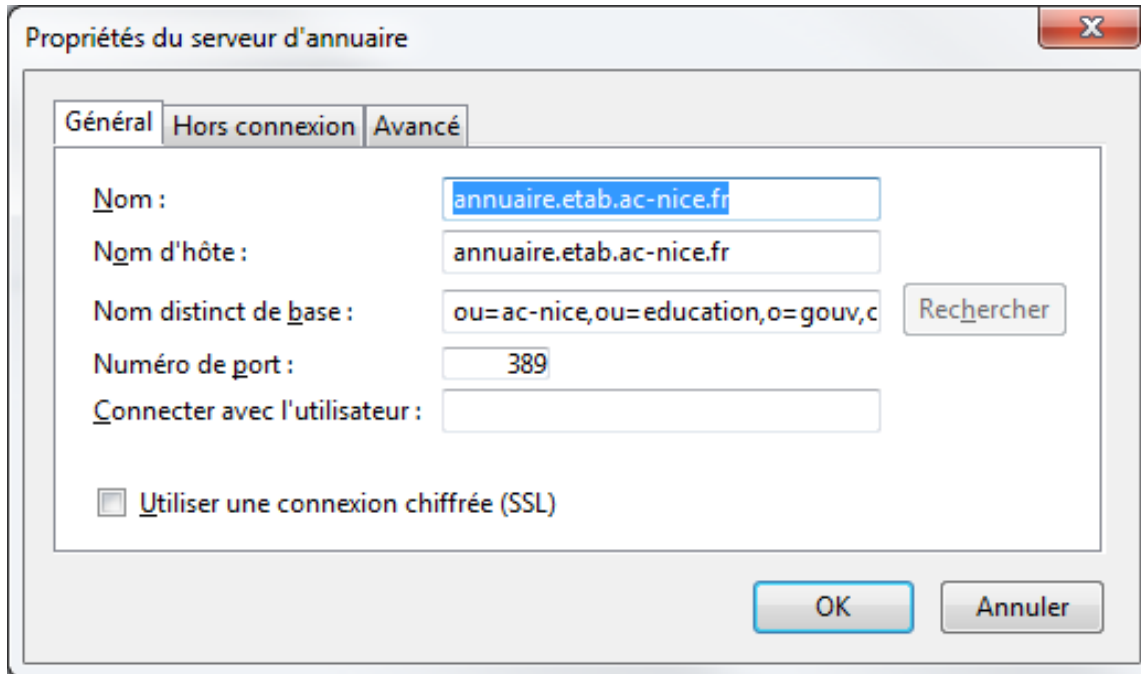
Propriétés du serveur d'annuaire

Général | Hors connexion | Avancé

Nom : annuaire.etab.ac-nice.fr

Nom d'hôte : annuaire.etab.ac-nice.fr

Nom distinct de base : ou=ac-nice,ou=education,o=gouv,c

Rechercher

Numéro de port : 389

Connecter avec l'utilisateur :

Utiliser une connexion chiffrée (SSL)

OK

Annuler